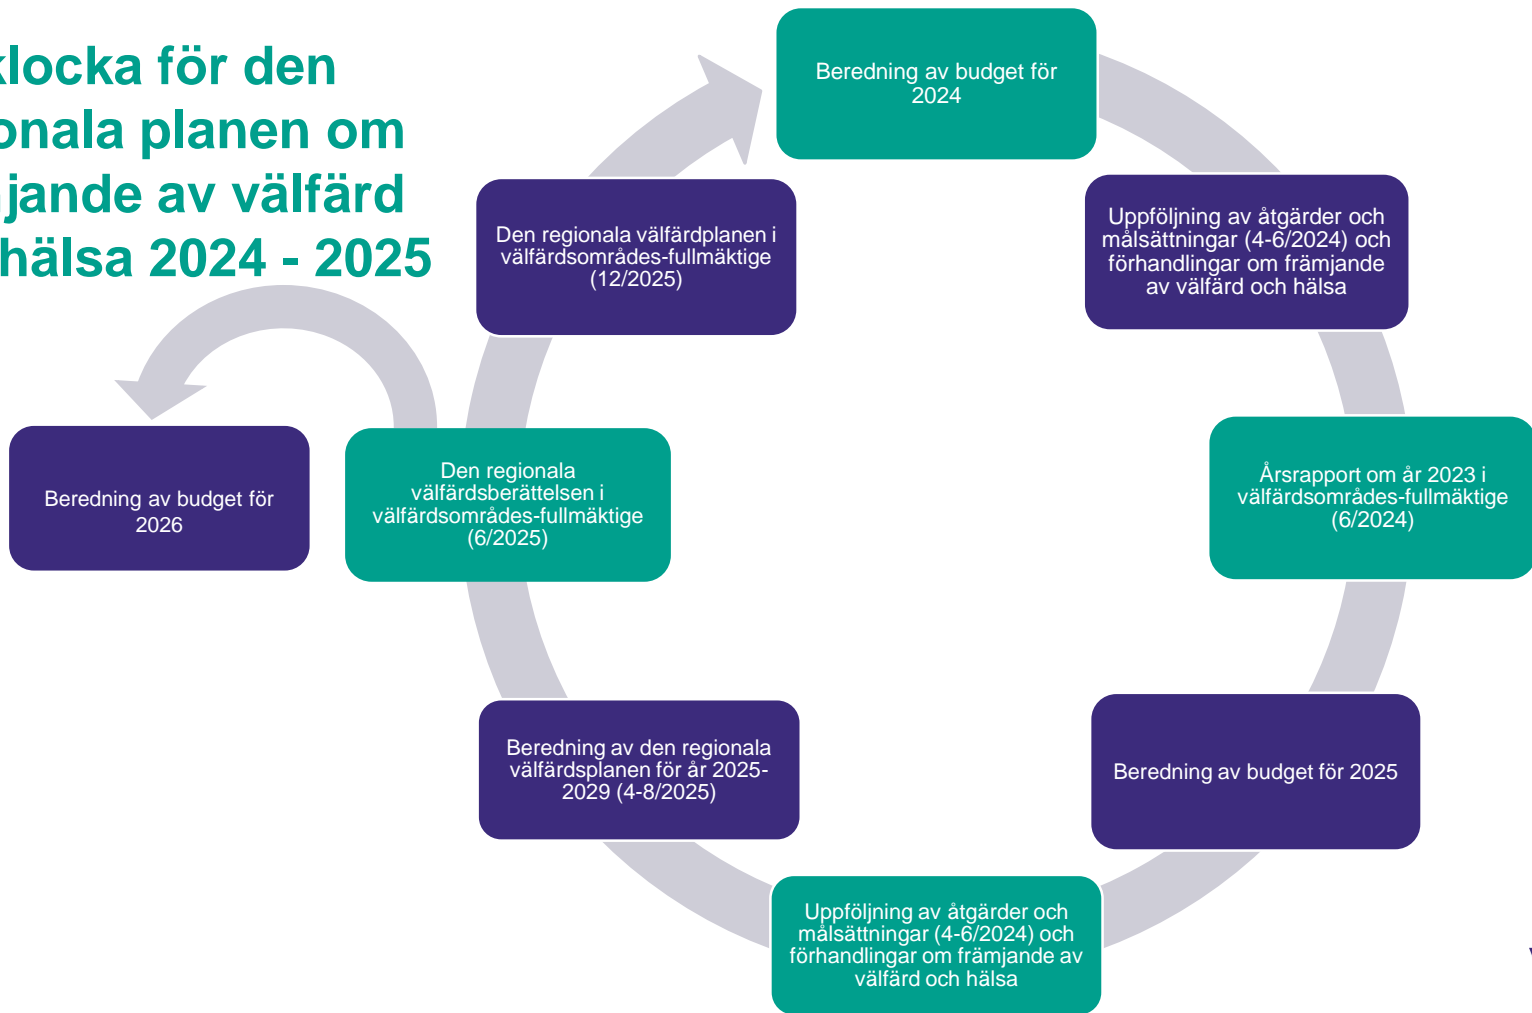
klocka för den
onala planen om
jande av välfärd
hälsa 2024 - 2025

Beredning av budget för 2024

Uppföljning av åtgärder och målsättningar (4-6/2024) och förhandlingar om främjande av välfärd och hälsa

Årsrapport om år 2023 i välfärdsområdes-fullmäktige (6/2024)

Beredning av budget för 2025

Uppföljning av åtgärder och målsättningar (4-6/2024) och förhandlingar om främjande av välfärd och hälsa

Beredning av den regionala välfärdsplanen för år 2025-2029 (4-8/2025)

Den regionala välfärdsberättelsen i välfärdsområdes-fullmäktige (6/2025)

Beredning av budget för 2026

Den regionala välfärdplanen i välfärdsområdes-fullmäktige (12/2025)